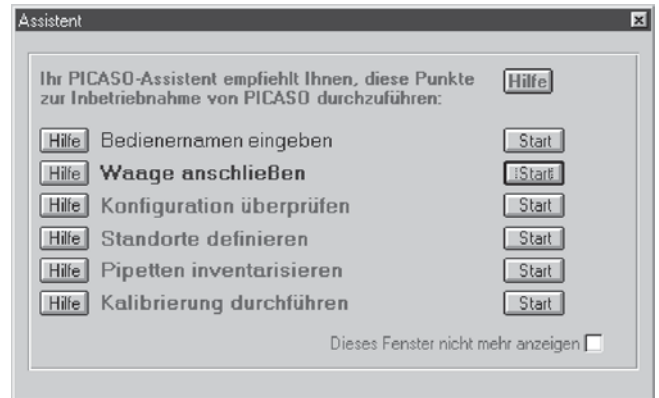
Assistent

Ihr PICASO-Assistent empfiehlt Ihnen, diese Punkte zur Inbetriebnahme von PICASO durchzuführen:

Hilfe

Hilfe Bedienernamen eingeben Start

Hilfe Waage anschließen Start

Hilfe Konfiguration überprüfen Start

Hilfe Standorte definieren Start

Hilfe Pipetten inventarisieren Start

Hilfe Kalibrierung durchführen Start

Dieses Fenster nicht mehr anzeigen